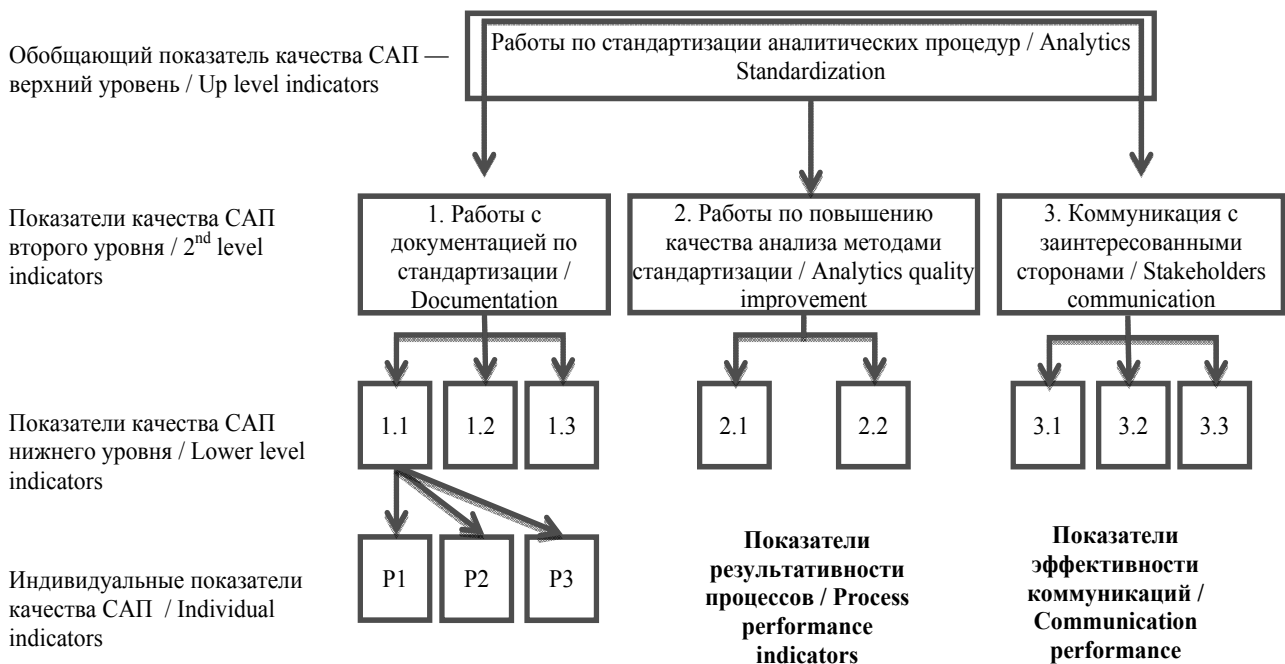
Обобщающий показатель качества САП — верхний уровень / Up level indicators

Работы по стандартизации аналитических процедур / Analytics Standardization

Показатели качества САП второго уровня / 2$^{nd}$ level indicators

1. Работы с документацией по стандартизации / Documentation

2. Работы по повышению качества анализа методами стандартизации / Analytics quality improvement

3. Коммуникация с заинтересованными сторонами / Stakeholders communication

Показатели качества САП нижнего уровня / Lower level indicators

1.1

1.2

1.3

2.1

2.2

3.1

3.2

3.3

Индивидуальные показатели качества САП / Individual indicators

P1

P2

P3

**Показатели результативности процессов / Process performance indicators**

**Показатели эффективности коммуникаций / Communication performance**